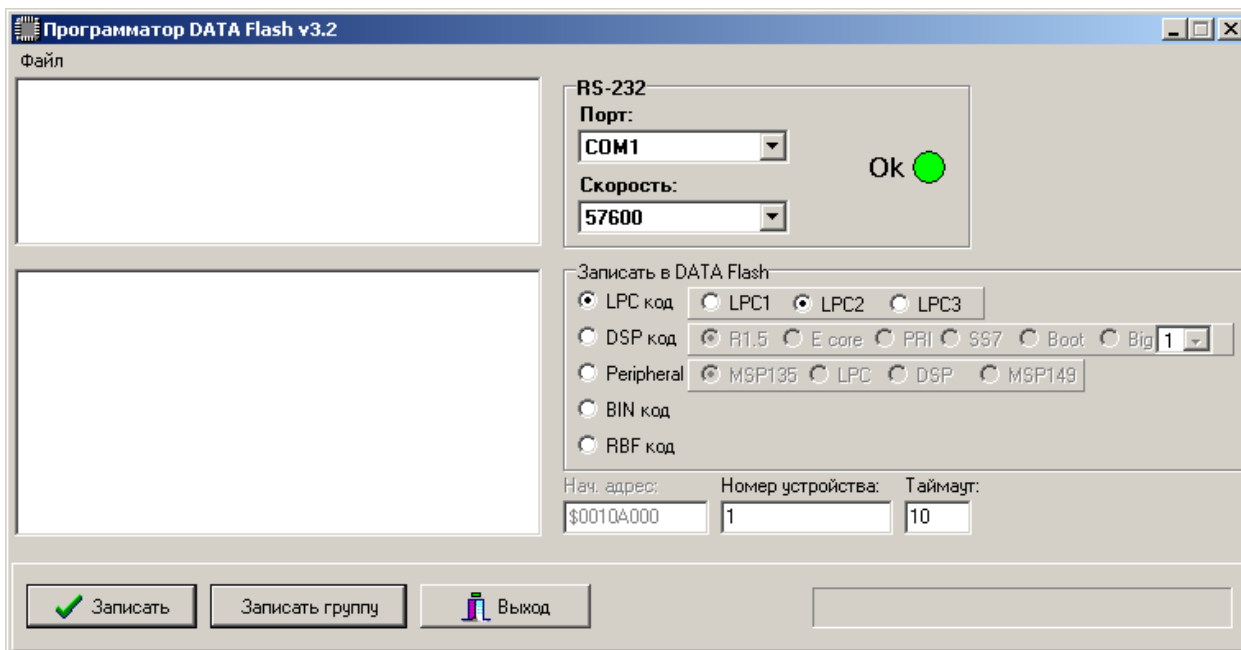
Программатор DATA Flash v3.2

Файл

RS-232
Порт:
COM1
Скорость:
57600
Ok

Записать в DATA Flash
LPC код LPC1 LPC2 LPC3
DSP код R1.5 E core PRI SS7 Boot Big 1
Peripheral MSP135 LPC DSP MSP149
BIN код
RBF код

Нач. адрес: $0010A000
Номер устройства: 1
Таймаут: 10

Записать
Записать группу
Выход